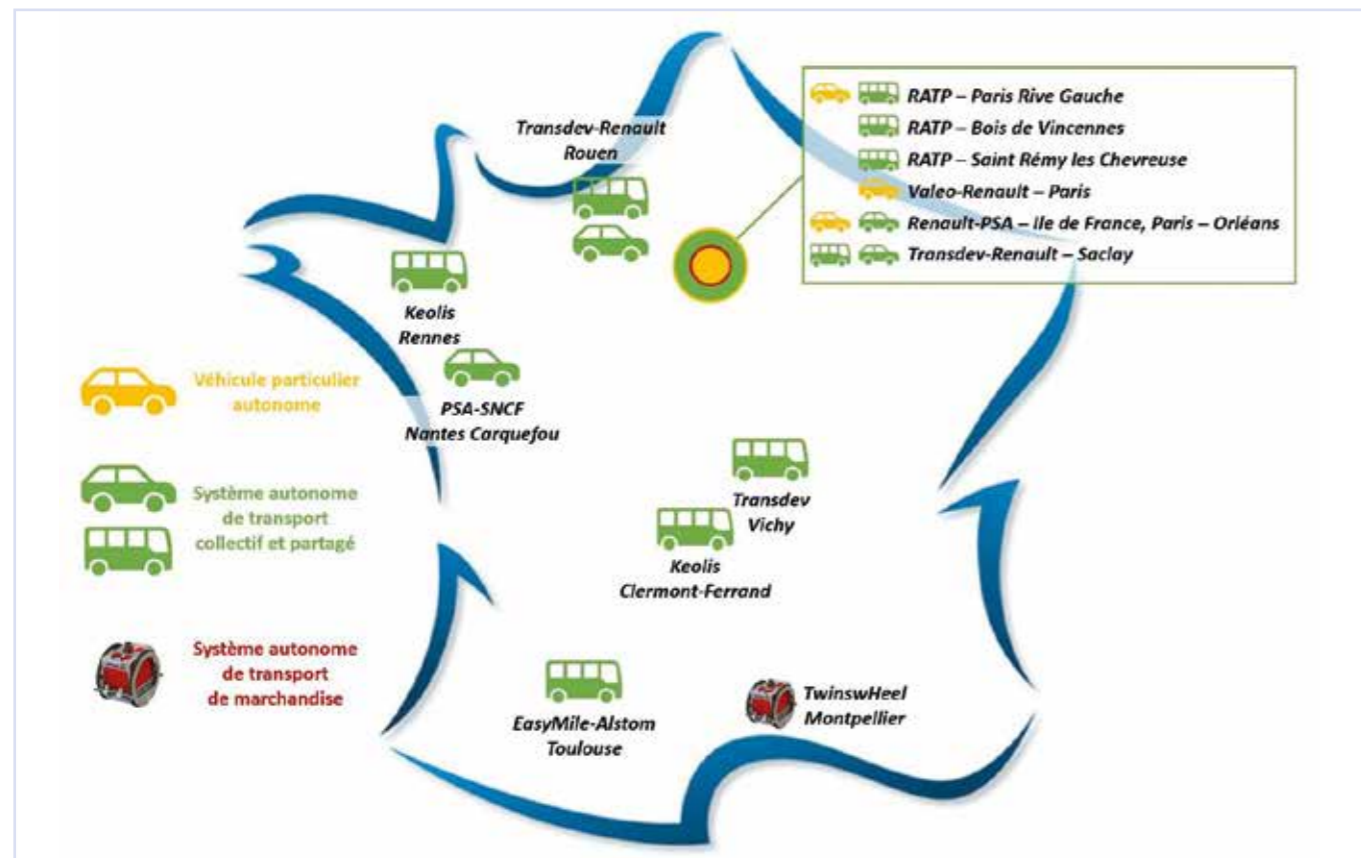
RATP – Paris Rive Gauche
RATP – Bois de Vincennes
RATP – Saint Rémy les Chevreuse
Valeo-Renault – Paris
Renault-PSA – Ile de France, Paris – Orléans
Transdev-Renault – Saclay

Transdev-Renault
Rouen

Keolis
Rennes

PSA-SNCF
Nantes Carquefou

Véhicule particulier autonome

Système autonome de transport collectif et partagé

Système autonome de transport de marchandise

Transdev
Vichy

Keolis
Clermont-Ferrand

EasyMile-Alstom
Toulouse

TwinswHeel
Montpellier